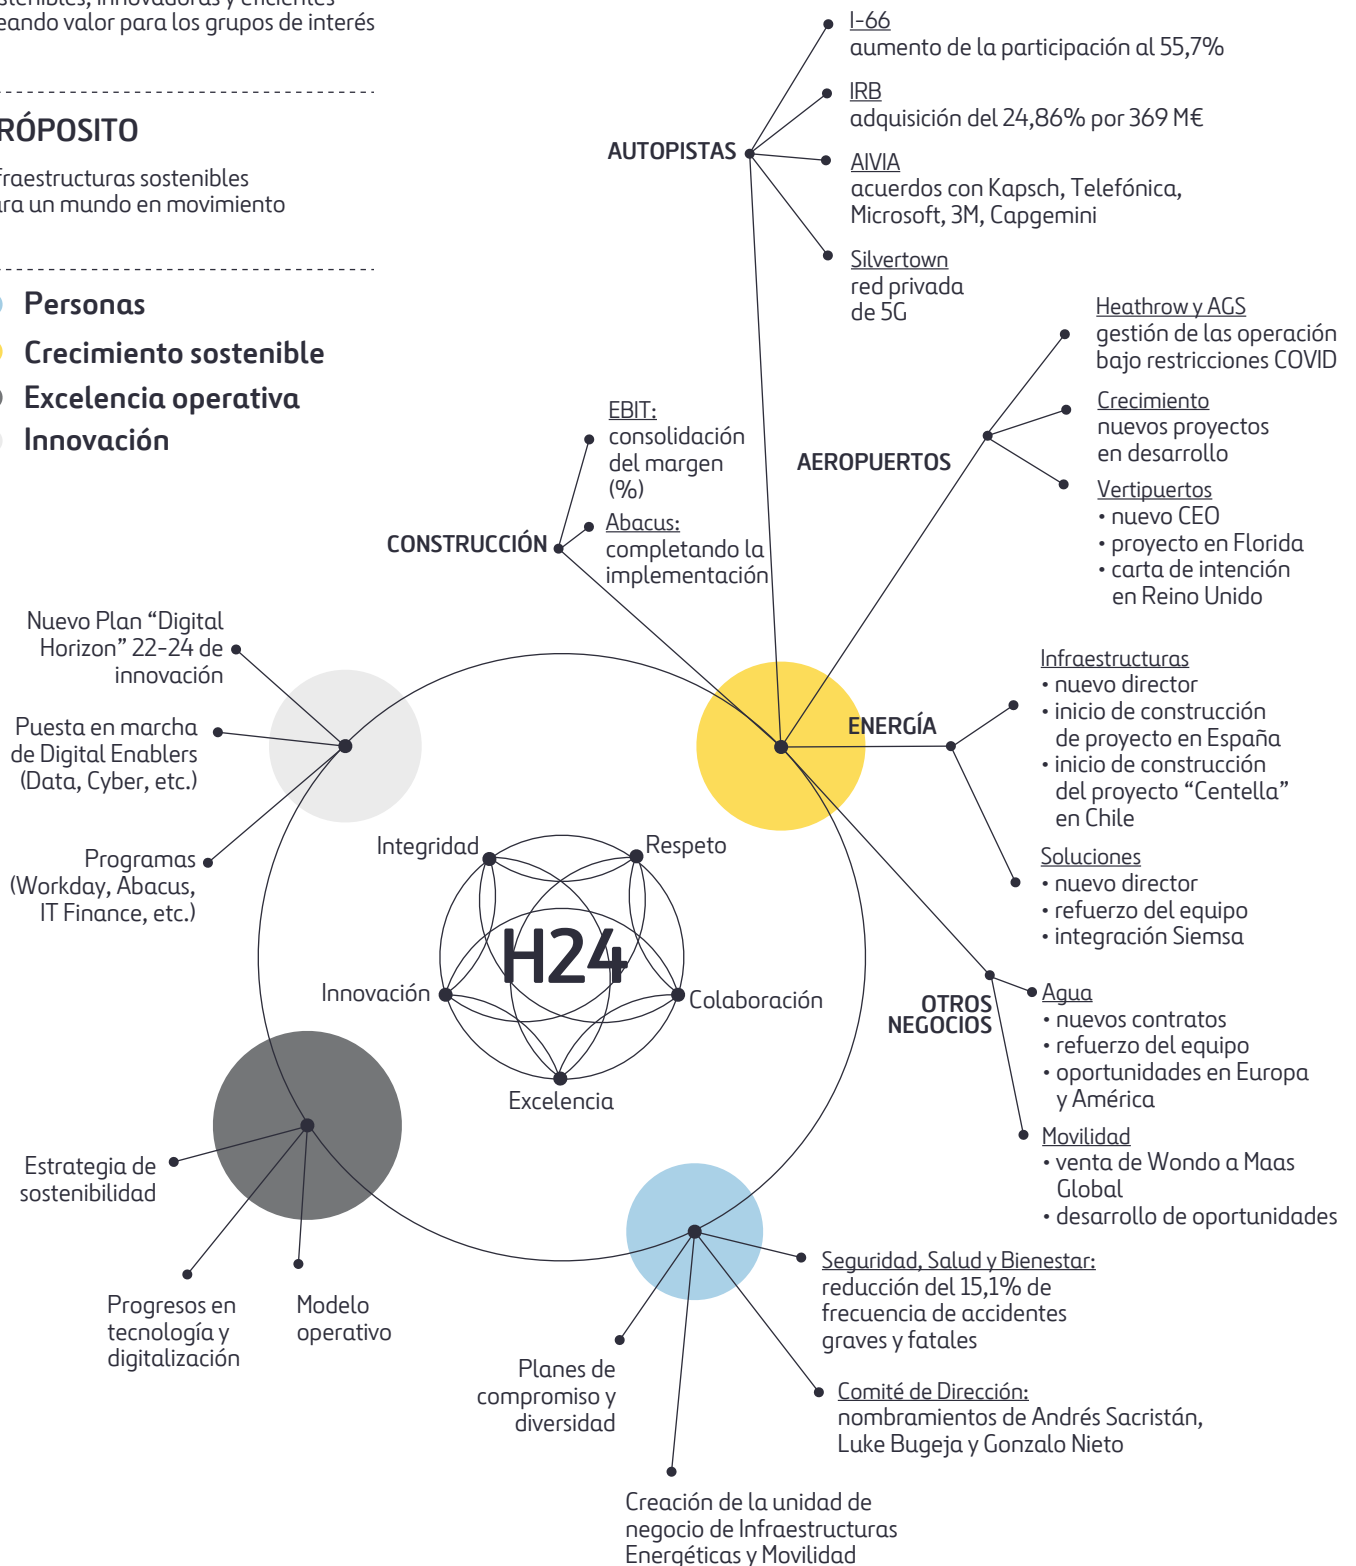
eando valor para los grupos de interés

RÓPOSITO

fraestructuras sostenibles
ra un mundo en movimiento

Personas
Crecimiento sostenible
Excelencia operativa
Innovación

AUTOPISTAS

I-66
aumento de la participación al 55,7%

IRB
adquisición del 24,86% por 369 M€

AIVIA
acuerdos con Kapsch, Telefónica, Microsoft, 3M, Capgemini

Silvertown
red privada de 5G

AEROPUERTOS

Heathrow y AGS
gestión de las operación bajo restricciones COVID

Crecimiento
nuevos proyectos en desarrollo

Vertipuertos
• nuevo CEO
• proyecto en Florida
• carta de intención en Reino Unido

CONSTRUCCIÓN

EBIT:
consolidación del margen (%)

Abacus:
completando la implementación

ENERGÍA

Infraestructuras
• nuevo director
• inicio de construcción de proyecto en España
• inicio de construcción del proyecto “Centella” en Chile

Soluciones
• nuevo director
• refuerzo del equipo
• integración Siemsa

OTROS NEGOCIOS

Agua
• nuevos contratos
• refuerzo del equipo
• oportunidades en Europa y América

Movilidad
• venta de Wondo a Maas Global
• desarrollo de oportunidades

Nuevo Plan “Digital Horizon” 22-24 de innovación

Puesta en marcha de Digital Enablers (Data, Cyber, etc.)

Programas (Workday, Abacus, IT Finance, etc.)

Integridad
Respeto
H24
Innovación
Colaboración
Excelencia

Estrategia de sostenibilidad

Progresos en tecnología y digitalización

Modelo operativo

Seguridad, Salud y Bienestar:
reducción del 15,1% de frecuencia de accidentes graves y fatales

Comité de Dirección:
nombramientos de Andrés Sacristán, Luke Bugeja y Gonzalo Nieto

Planes de compromiso y diversidad

Creación de la unidad de negocio de Infraestructuras Energéticas y Movilidad